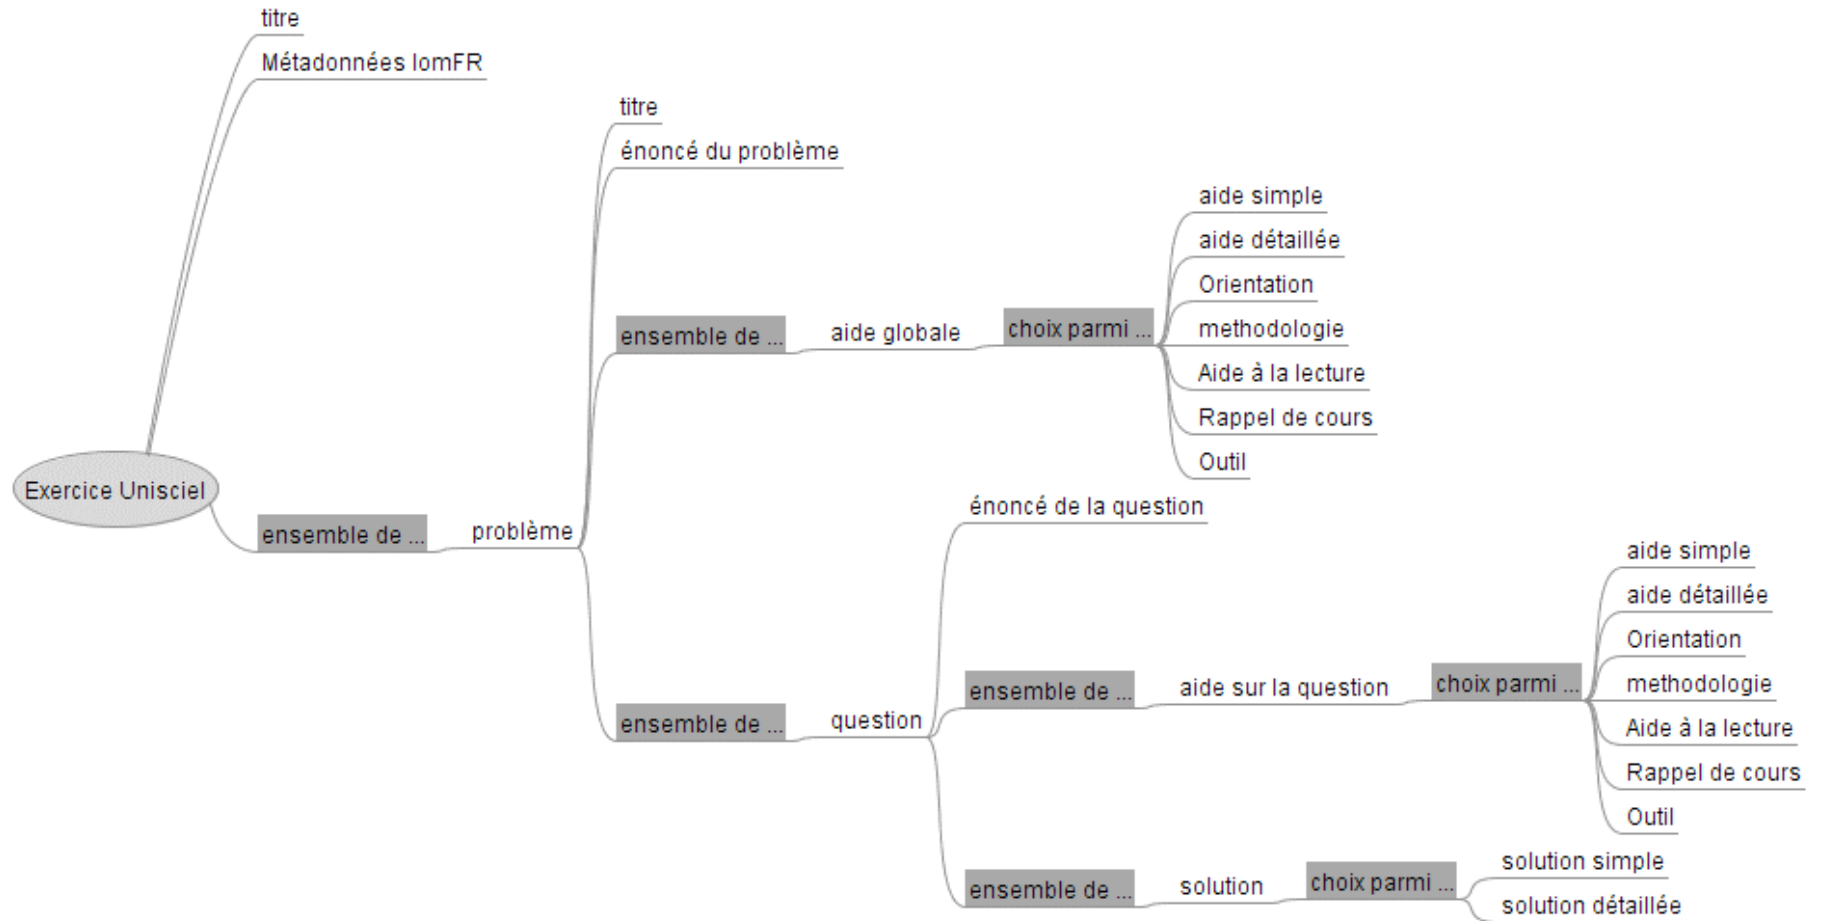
Exercice Unisciel

titre

Métadonnées lomFR

ensemble de ...

problème

titre

énoncé du problème

ensemble de ...

aide globale

choix parmi ...

aide simple

aide détaillée

Orientation

methodologie

Aide à la lecture

Rappel de cours

Outil

ensemble de ...

question

énoncé de la question

ensemble de ...

aide sur la question

choix parmi ...

aide simple

aide détaillée

Orientation

methodologie

Aide à la lecture

Rappel de cours

Outil

ensemble de ...

solution

choix parmi ...

solution simple

solution détaillée